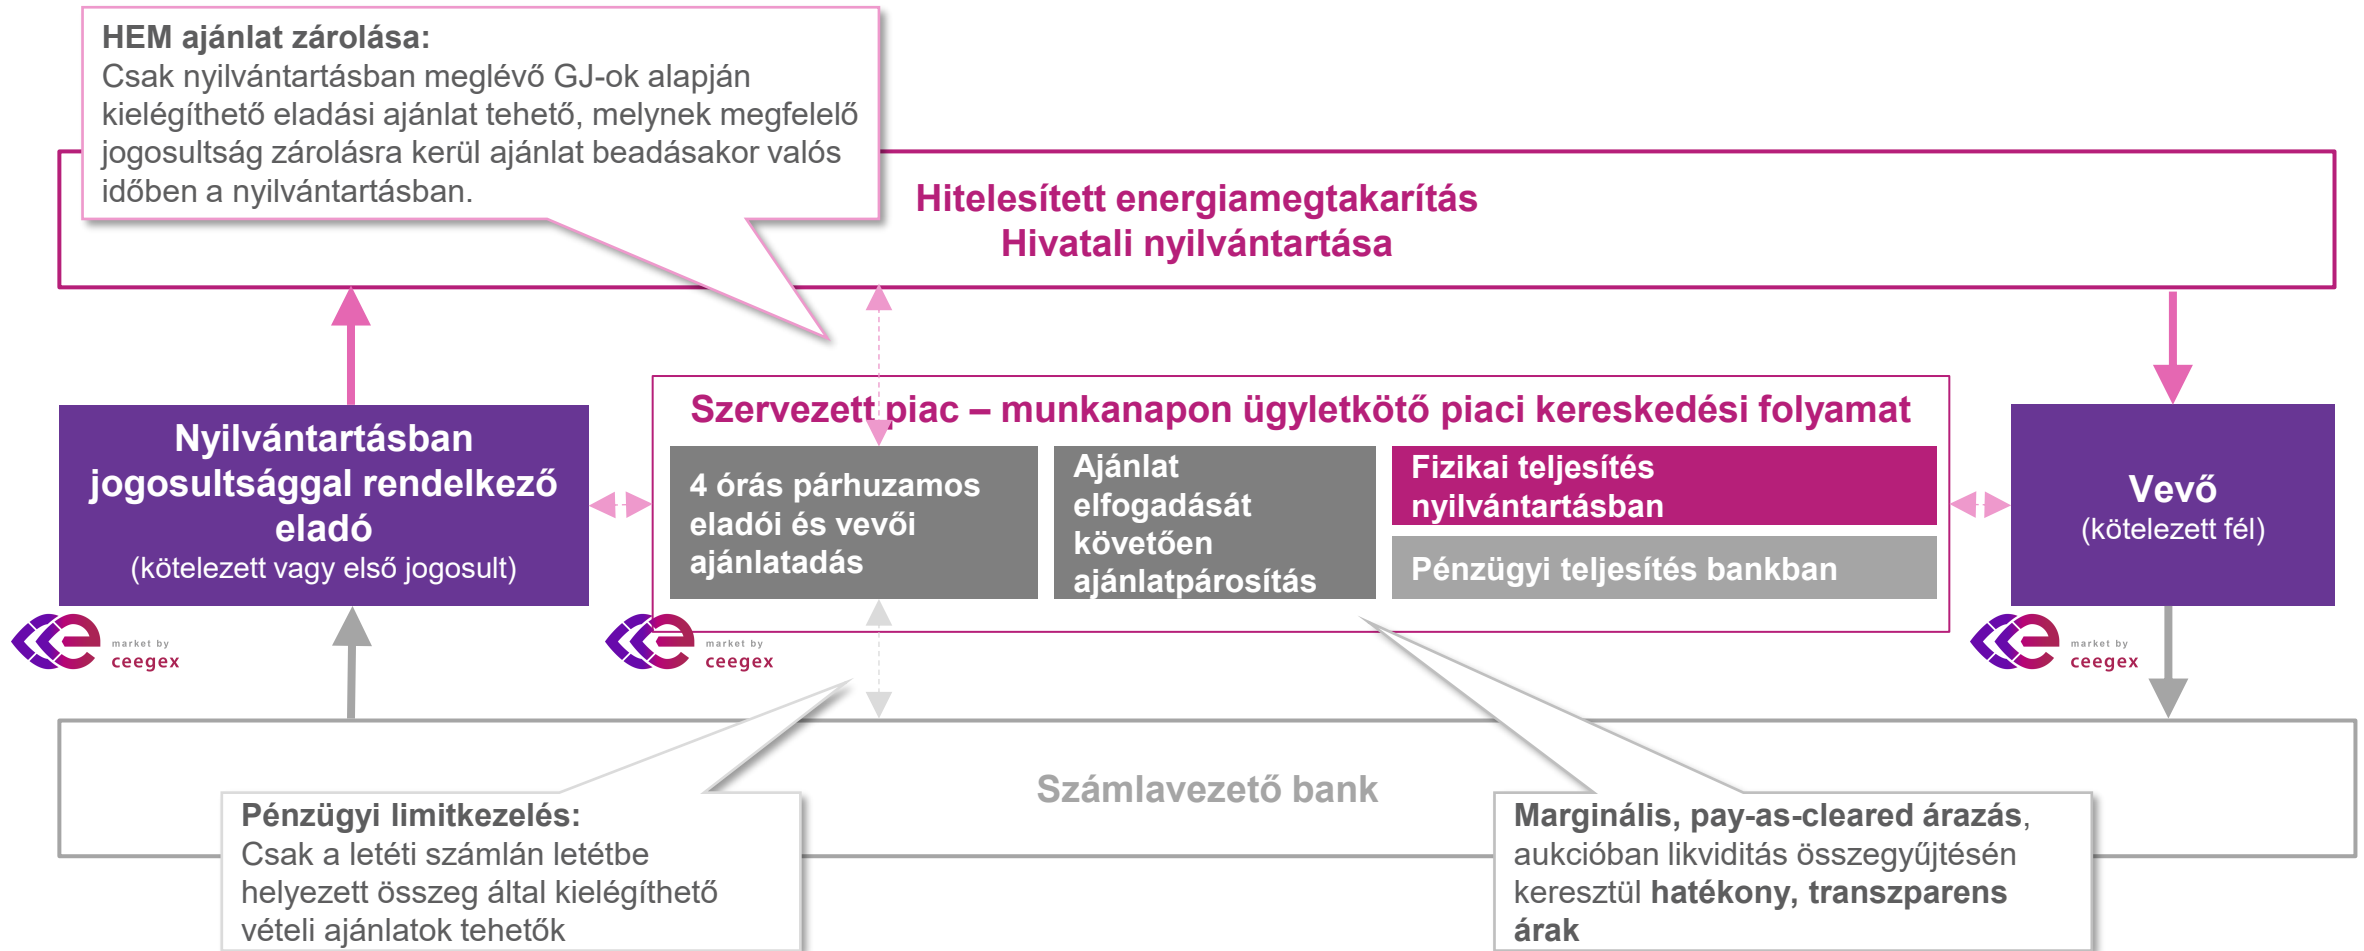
HEM ajánlat zárolása:
Csak nyilvántartásban meglévő GJ-ok alapján kielégíthető eladási ajánlat tehető, melynek megfelelő jogosultság zárolásra kerül ajánlat beadásakor valós időben a nyilvántartásban.

Hitelesített energiamegtakarítás
Hivatali nyilvántartása

Nyilvántartásban jogosultsággal rendelkező eladó
(kötelezett vagy első jogosult)

market by ceegex

Szervezett piac – munkanapon ügyletkötő piaci kereskedési folyamat

4 órás párhuzamos eladói és vevői ajánlatadás

Ajánlat elfogadását követően ajánlatpárosítás

Fizikai teljesítés nyilvántartásban

Pénzügyi teljesítés bankban

market by ceegex

Vevő
(kötelezett fél)

market by ceegex

Számlavezető bank

Pénzügyi limitkezelés:
Csak a letéti számlán letétbe helyezett összeg által kielégíthető vételi ajánlatok tehetők

Marginális, pay-as-cleared árazás, aukcióban likviditás összegyűjtésén keresztül hatékony, transzparens árak